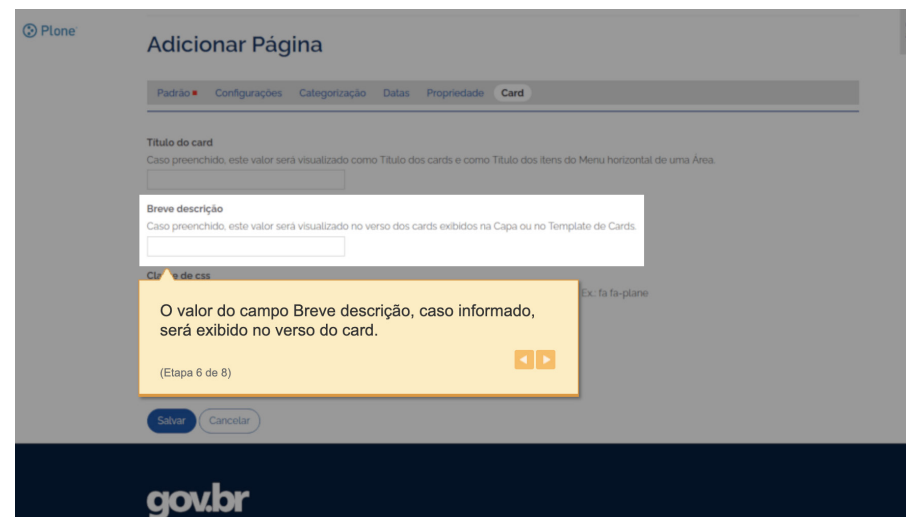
Plone

Adicionar Página

Padrão ■ Configurações Categorização Datas Propriedade Card

Título do card
Caso preenchido, este valor será visualizado como Título dos cards e como Título dos itens do Menu horizontal de uma Área.

Breve descrição
Caso preenchido, este valor será visualizado no verso dos cards exibidos na Capa ou no Template de Cards.

Cla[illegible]e de css

Ex: fa fa-plane

O valor do campo Breve descrição, caso informado, será exibido no verso do card.

(Etapa 6 de 8)

Salvar Cancelar

gov.br